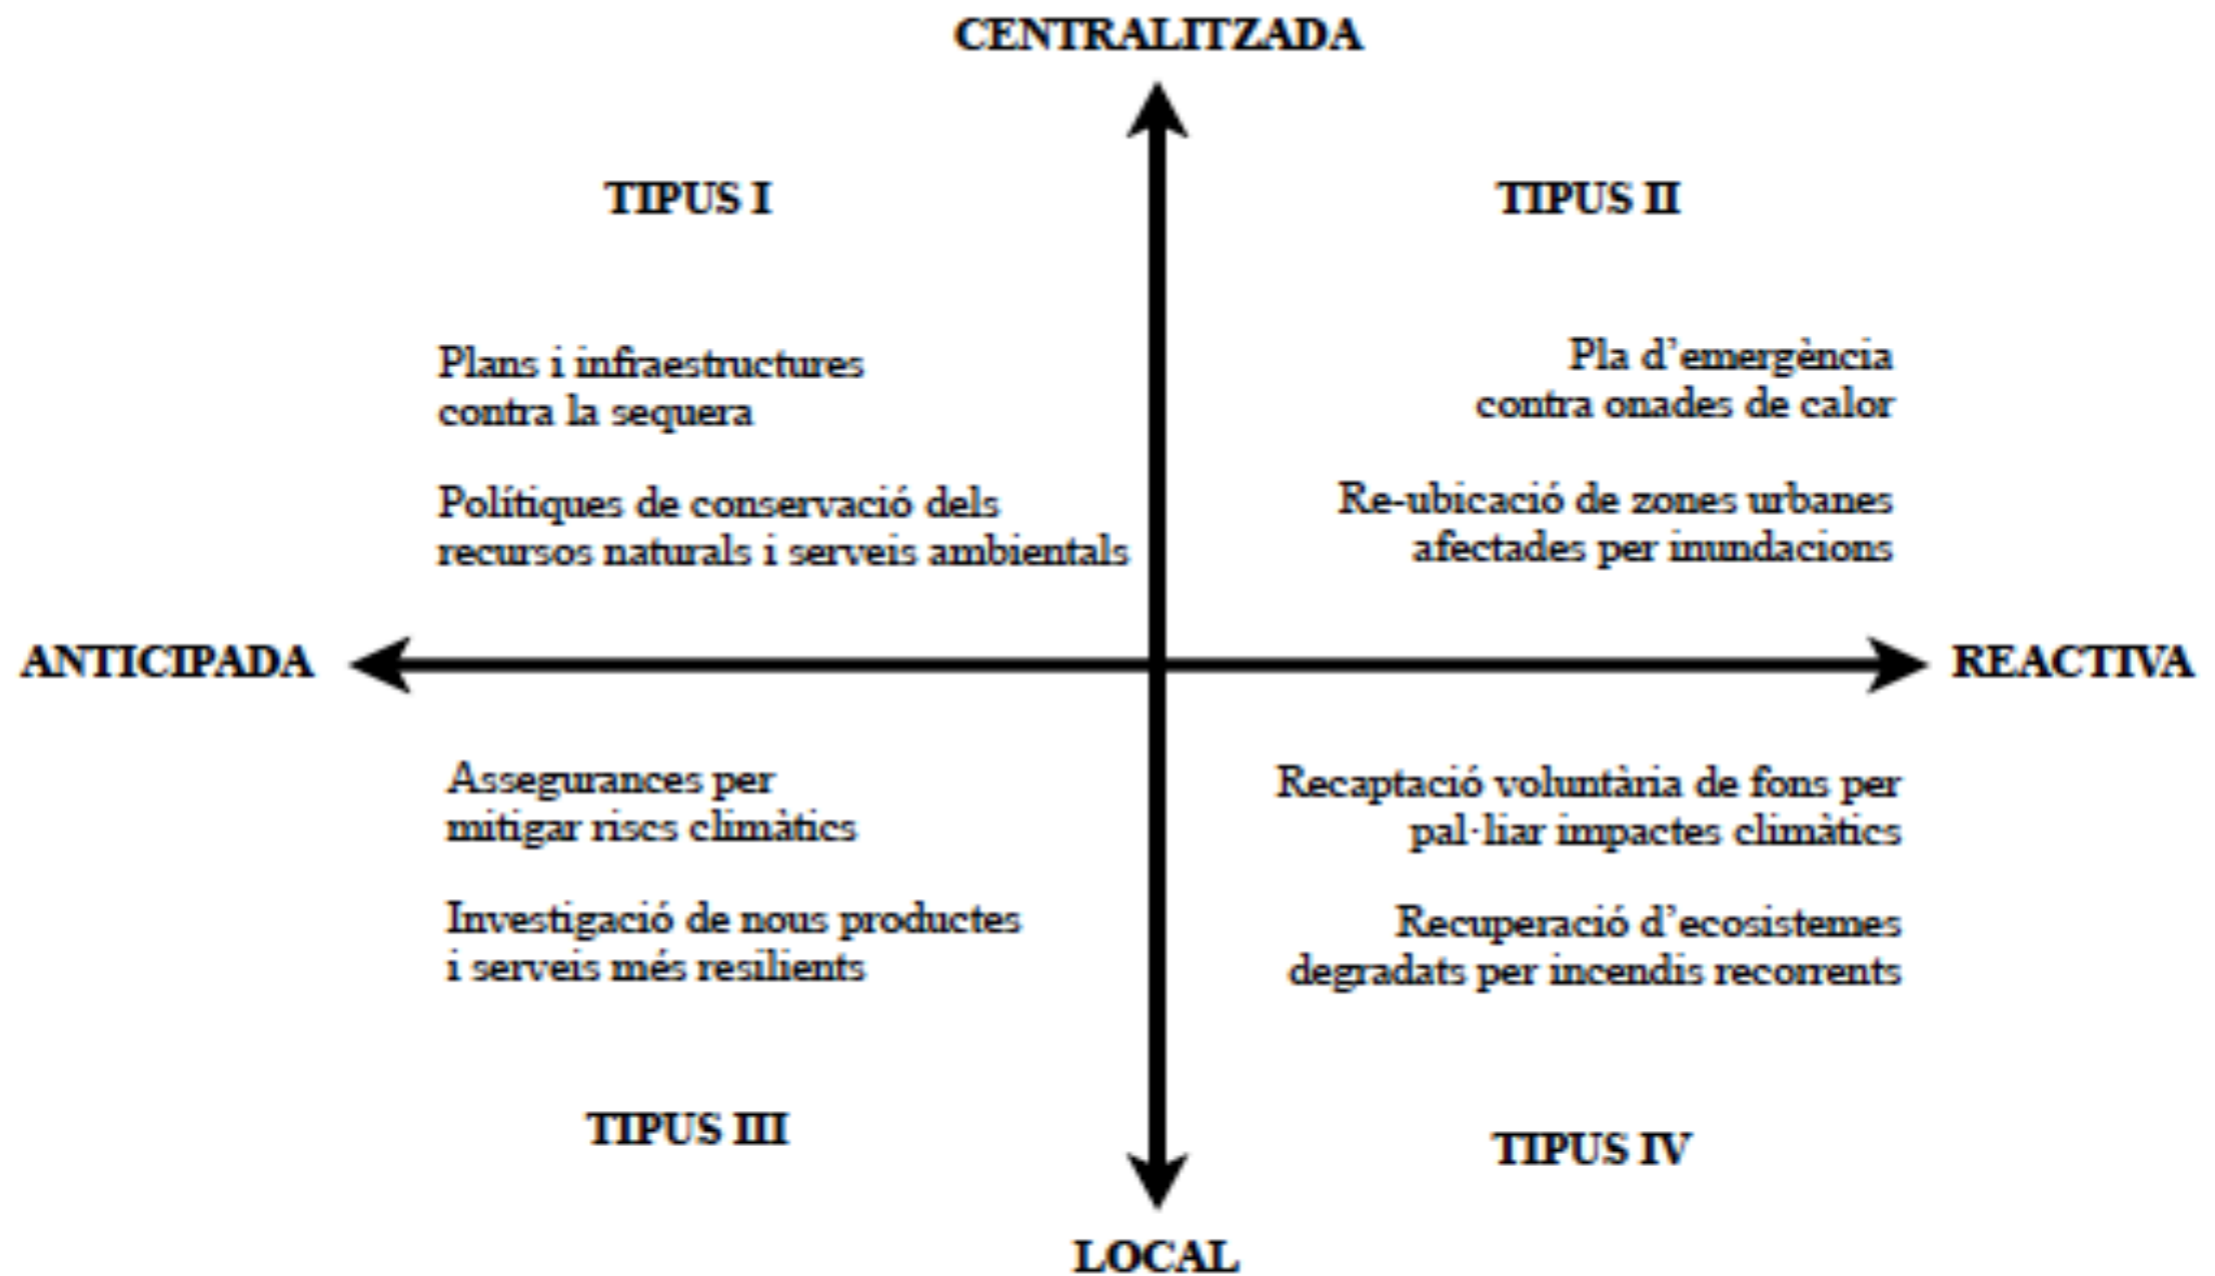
CENTRALITZADA

TIPUS I

TIPUS II

Plans i infraestructures contra la sequera

Polítiques de conservació dels recursos naturals i serveis ambientals

Pla d'emergència contra onades de calor

Re-ubicació de zones urbanes afectades per inundacions

ANTICIPADA

REACTIVA

Assegurances per mitigar riscs climàtics

Investigació de nous productes i serveis més resilients

Recaptació voluntària de fons per pal·liar impactes climàtics

Recuperació d'ecosistemes degradats per incendis recorrents

TIPUS III

TIPUS IV

LOCAL